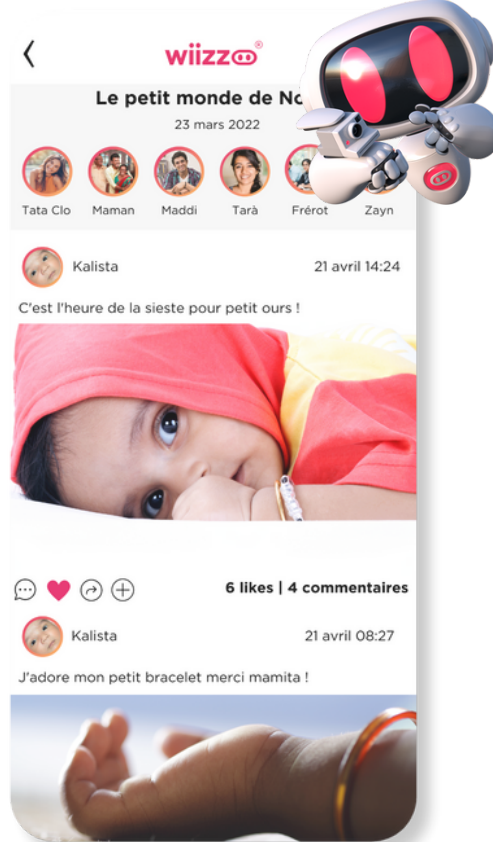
<

wiizzoo®

Le petit monde de No

23 mars 2022

Tata Clo
Maman
Maddi
Tarà
Frérot
Zayn

Kalista
21 avril 14:24

C'est l'heure de la sieste pour petit ours !

6 likes | 4 commentaires

Kalista
21 avril 08:27

J'adore mon petit bracelet merci mamita !